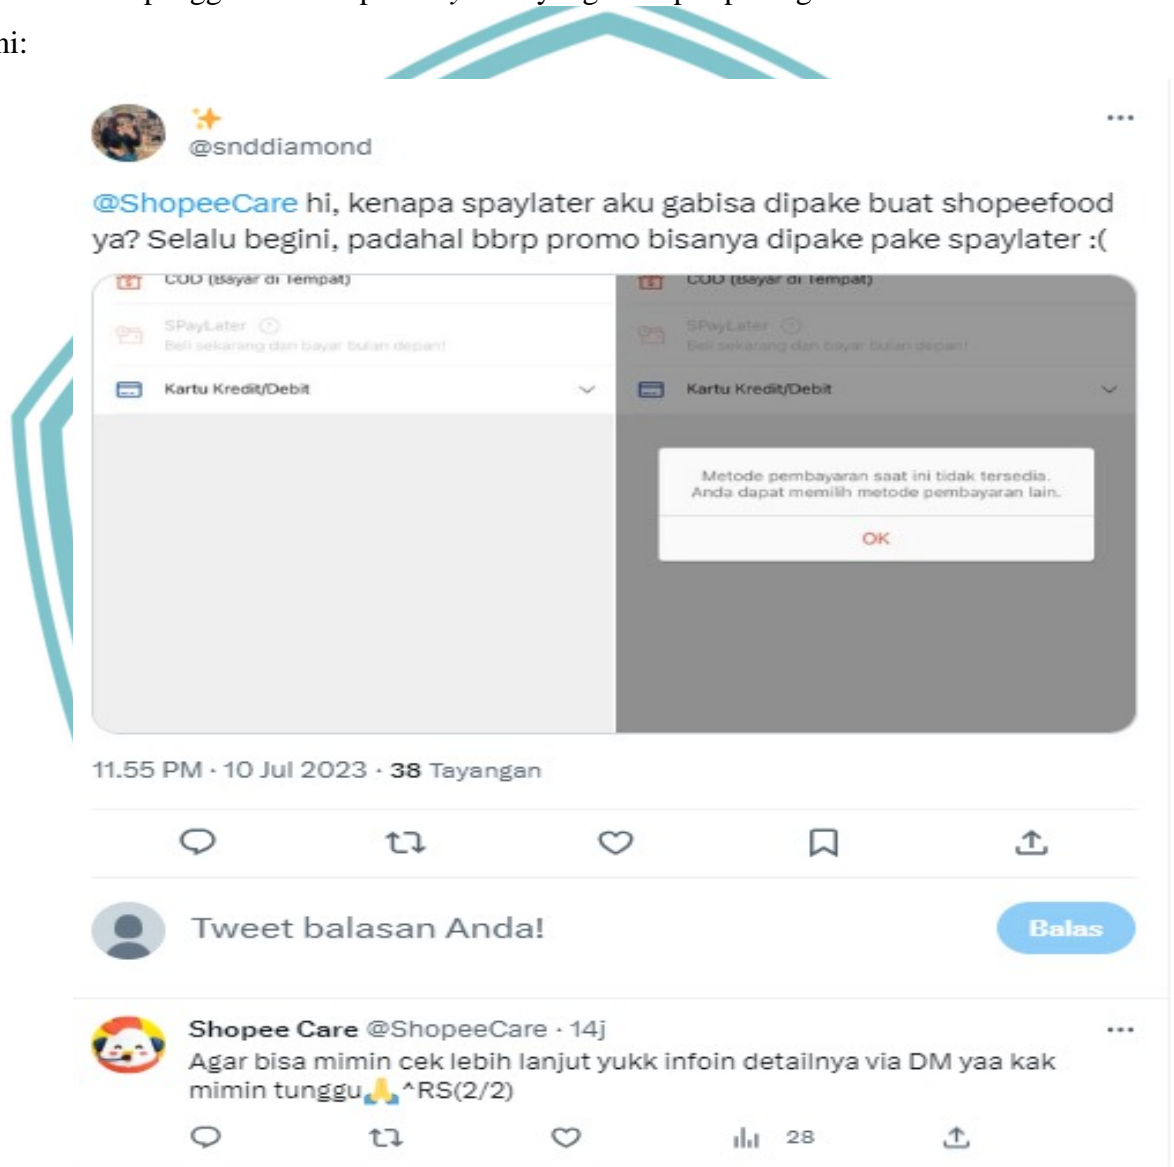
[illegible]
ni:

✨
@snddiamond

@ShopeeCare hi, kenapa spaylater aku gabisa dipake buat shopeefood ya? Selalu begini, padahal bbrp promo bisanya dipake pake spaylater :(

COD (Bayar di Tempat)

SPayLater
Beli sekarang dan bayar bulan depan!

Kartu Kredit/Debit

COD (Bayar di Tempat)

SPayLater
Beli sekarang dan bayar bulan depan!

Kartu Kredit/Debit

Metode pembayaran saat ini tidak tersedia. Anda dapat memilih metode pembayaran lain.

OK

11.55 PM · 10 Jul 2023 · 38 Tayangan

Tweet balasan Anda!

Balas

Shopee Care @ShopeeCare · 14j
Agar bisa mimin cek lebih lanjut yukk infoin detailnya via DM yaa kak mimin tunggu🙏^RS(2/2)

28